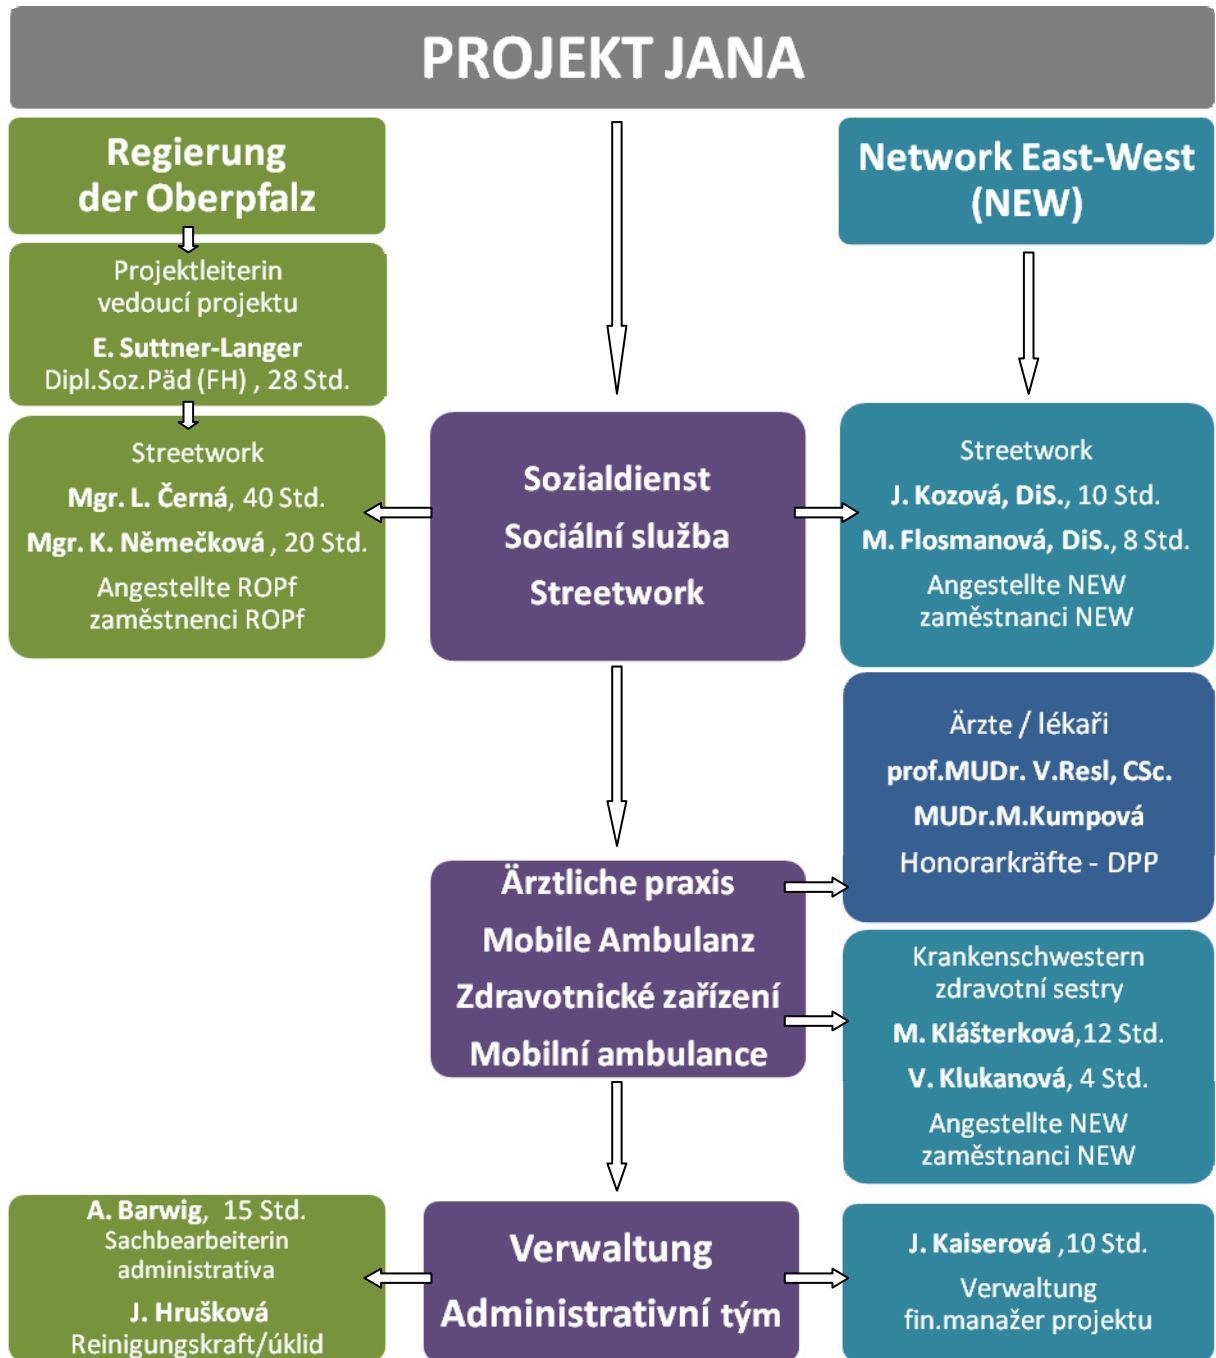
PROJEKT JANA

Regierung der Oberpfalz

Projektleiterin
vedoucí projektu
E. Suttner-Langer
Dipl.Soz.Päd (FH) , 28 Std.

Streetwork
Mgr. L. Černá, 40 Std.
Mgr. K. Němečková , 20 Std.
Angestellte ROPf
zaměstnenci ROPf

Network East-West (NEW)

Sozialdienst
Sociální služba
Streetwork

Streetwork
J. Kozová, DiS., 10 Std.
M. Flosmanová, DiS., 8 Std.
Angestellte NEW
zaměstnanci NEW

Ärzte / lékaři
prof.MUDr. V.Resl, CSc.
MUDr.M.Kumpová
Honorarkräfte - DPP

Ärztliche praxis
Mobile Ambulanz
Zdravotnické zařízení
Mobilní ambulance

Krankenschwestern
zdravotní sestry
M. Klášterková,12 Std.
V. Klukanová, 4 Std.
Angestellte NEW
zaměstnanci NEW

A. Barwig, 15 Std.
Sachbearbeiterin
administrativa
J. Hrušková
Reinigungskraft/úklid

Verwaltung
Administrativní tým

J. Kaiserová ,10 Std.
Verwaltung
fin.manažer projektu